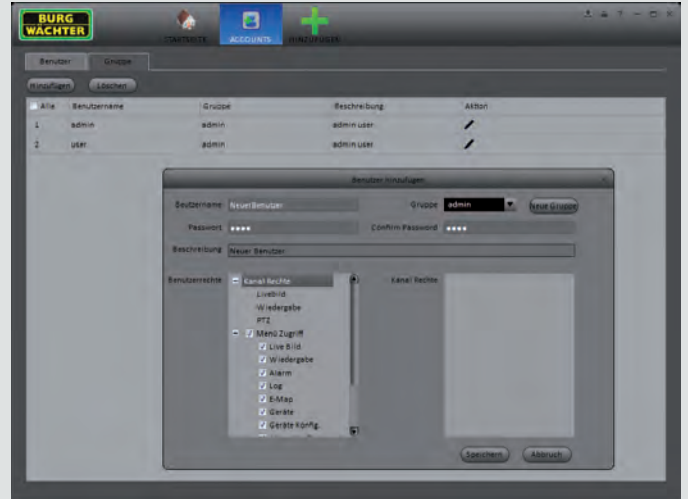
BURG WÄCHTER

STARTSEITE ACCOUNTS HINZUFÜGEN

Benutzer Gruppe

Hinzufügen Löschen

| Alle | Benutzername | Gruppe | Beschreibung | Aktion |
|---|---|---|---|---|
| 1 | admin | admin | admin user | |
| 2 | user | admin | admin user | |

Benutzer Hinzufügen

Beutzername NeuerBenutzer

Gruppe admin

Neue Gruppe

Passwort ••••

Confirm Password ••••

Beschreibung Neuer Benutzer

Benutzerrechte

Kanal Rechte
Livebild
Wiedergabe
PTZ
Menü Zugriff
Live Bild
Wiedergabe
Alarm
Log
E-Map
Geräte
Geräte Konfig.

Kanal Rechte

Speichern Abbruch